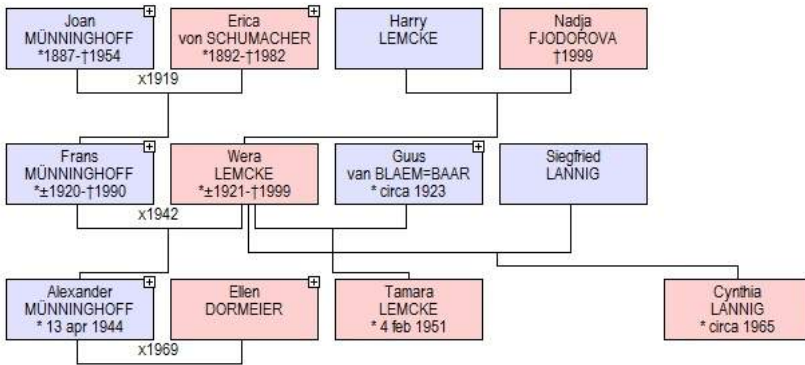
Joan MÜNNINGHOFF *1887-†1954

Erica von SCHUMACHER *1892-†1982

Harry LEMCKE

Nadja FJODOROVA †1999

x1919

Frans MÜNNINGHOFF *±1920-†1990

Wera LEMCKE *±1921-†1999

Guus van BLAEM=BAAR * circa 1923

Siegfried LANNIG

x1942

Alexander MÜNNINGHOFF * 13 apr 1944

Ellen DORMEIER

Tamara LEMCKE * 4 feb 1951

Cynthia LANNIG * circa 1965

x1969